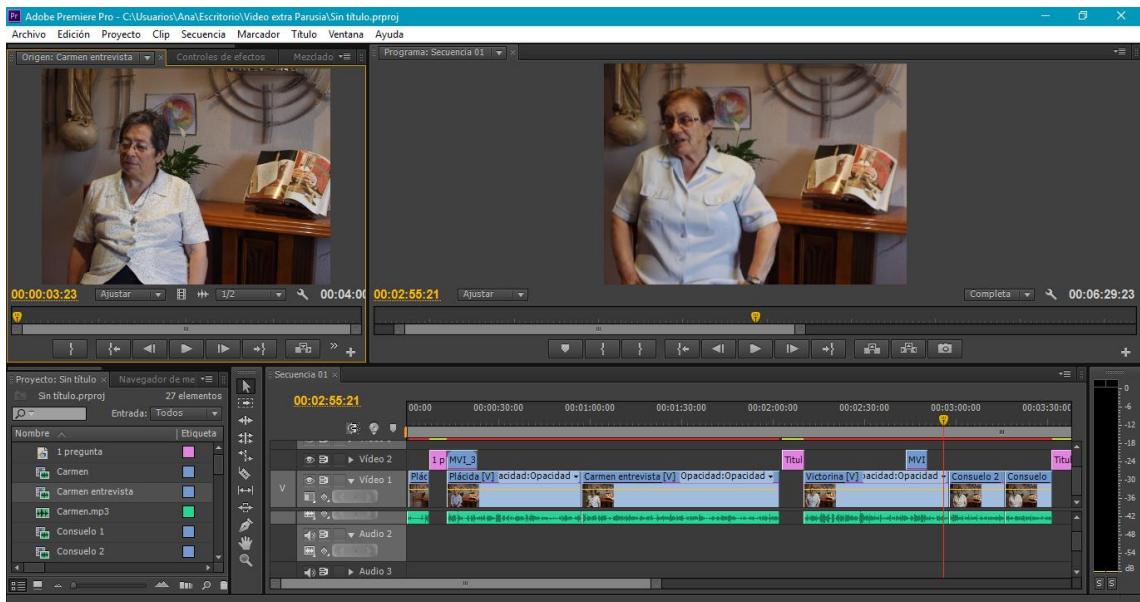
Adobe Premiere Pro - C:\Usuarios\Ana\Escritorio\Video extra Parusia\Sin título.prproj

Archivo Edición Proyecto Clip Secuencia Marcador Título Ventana Ayuda

Origen: Carmen entrevista | Controles de efectos | Mezclado

Programa: Secuencia 01

00:00:03:23 Ajustar 1/2 00:04:00

00:02:55:21 Ajustar Completa 00:06:29:23

Proyecto: Sin título | Navegador de me

Sin título.prproj 27 elementos

Entrada: Todos

| Nombre | Etiqueta |
|---|---|
| 1 pregunta | |
| Carmen | |
| Carmen entrevista | |
| Carmen.mp3 | |
| Consuelo 1 | |
| Consuelo 2 | |

Secuencia 01

00:02:55:21

00:00 00:00:30:00 00:01:00:00 00:01:30:00 00:02:00:00 00:02:30:00 00:03:00:00 00:03:30:00

Vídeo 2 1 p MVI_3 Títul MVI Títul

V Vídeo 1 Plác Plácida [V] acidad:Opacidad Carmen entrevista [V] Opacidad:Opacidad Victorina [V] acidad:Opacidad Consuelo 2 Consuelo

Audio 2

Audio 3

0 -6 -12 -18 -24 -30 -36 -42 -48 -54 dB

S S